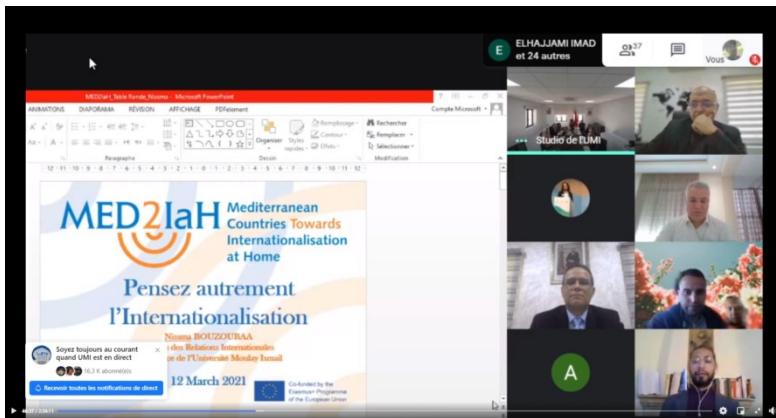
E ELHAJJAMI IMAD et 24 autres

37

Vous

MED2IaH_Table Ronde_Nissma - Microsoft PowerPoint

ANIMATIONS DIAPORAMA RÉVISION AFFICHAGE PDFelement

Compte Microsoft

Remplissage Contour Effets

Rechercher Remplacer Sélectionner

Organiser Styles rapides

Paragraphe Dessin Modification

Studio de l'UMI

MED2IaH Mediterranean Countries Towards Internationalisation at Home

Pensez autrement l'Internationalisation

Nissma BOUZOUBAA
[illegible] des Relations Internationales
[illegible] de l'Université Moulay Ismail

12 March 2021

Co-funded by the Erasmus+ Programme of the European Union

Soyez toujours au courant quand UMI est en direct

16,3 K abonné(e)s

Recevoir toutes les notifications de direct

A